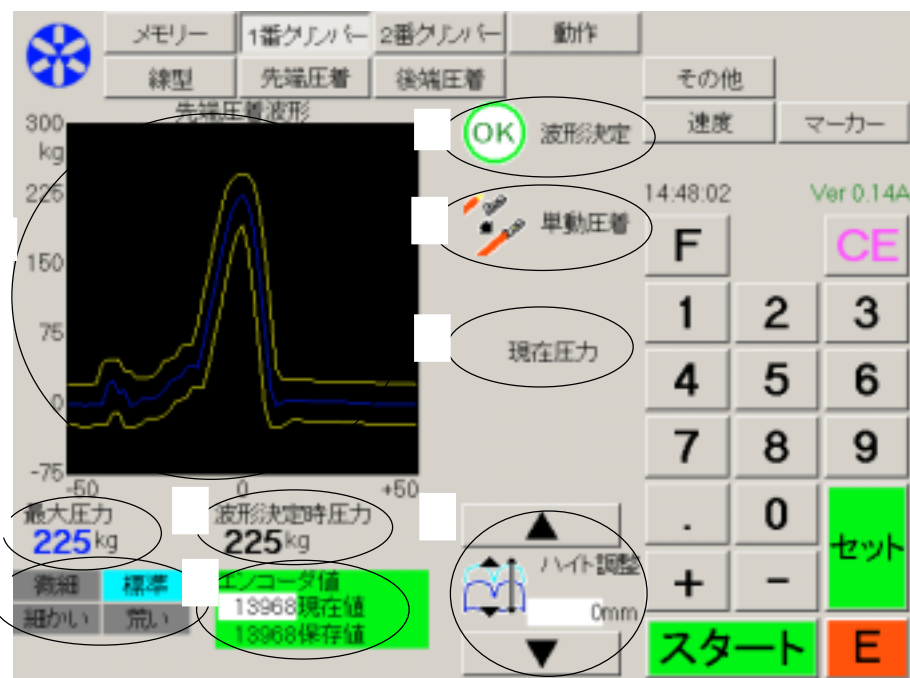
メモリー 1番クリンパー 2番クリンパー 動作

線型 先端圧着 後端圧着

その他

速度 マーカー

先端圧着波形

300 kg

225

150

75

0

-75

-50 0 +50

OK 波形決定

単動圧着

現在圧力

14:48:02 Ver 0.14A

F CE

1 2 3

4 5 6

7 8 9

. 0 セット

+ −

スタート E

最大圧力 225kg

波形決定時圧力 225kg

微細 標準

細かい 荒い

エンコーダ値
13968 現在値
13968 保存値

ハイト調整

0mm